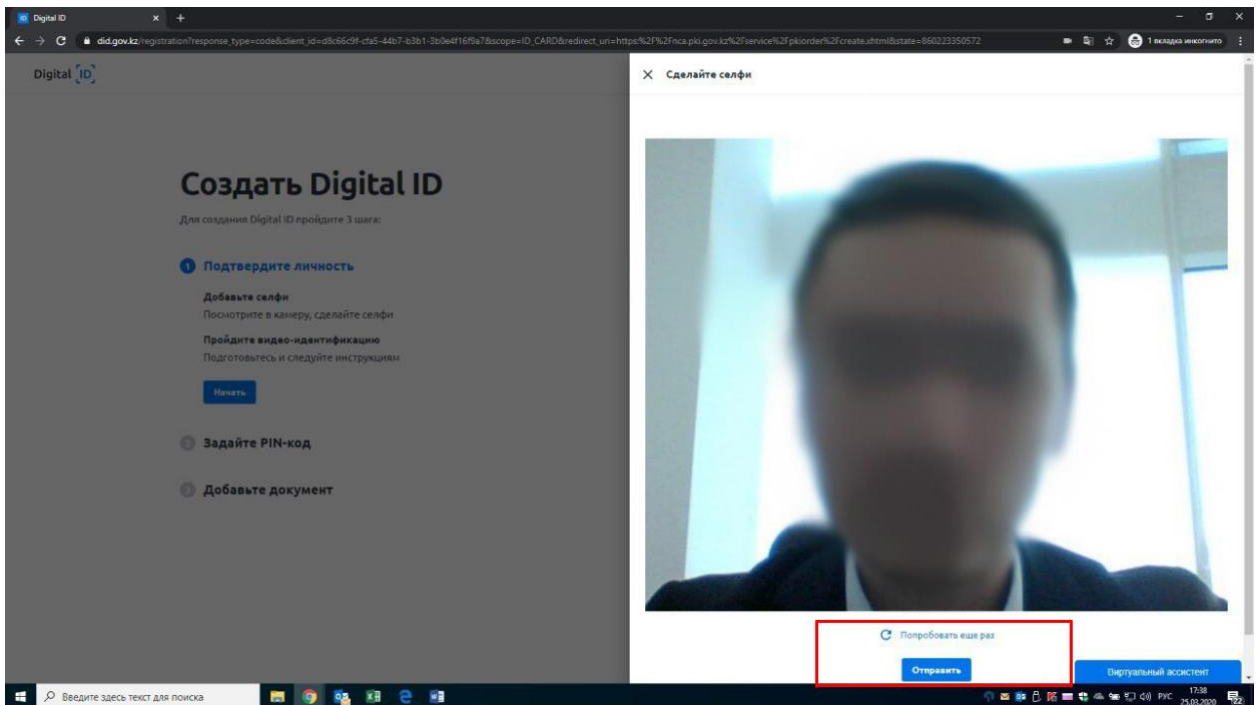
Digital ID

did.gov.kz/registration?response_type=code&client_id=d8c66c9f-cfa5-44b7-b3b1-3b0e4f16f9a7&scope=ID_CARD&redirect_uri=https%2F%2Fnca.pki.gov.kz%2Fservice%2Fpkiorder%2Fcreate.xhtml&state=860223350572

1 вкладка инкогнито

Digital ID

Создать Digital ID

Для создания Digital ID пройдите 3 шага:

1 Подтвердите личность

Добавьте селфи
Посмотрите в камеру, сделайте селфи

Пройдите видео-идентификацию
Подготовьтесь и следуйте инструкциям

Начать

2 Задайте PIN-код

3 Добавьте документ

Сделайте селфи

Попробовать еще раз

Отправить

Виртуальный ассистент

Введите здесь текст для поиска

РУС 17:38 25.03.2020